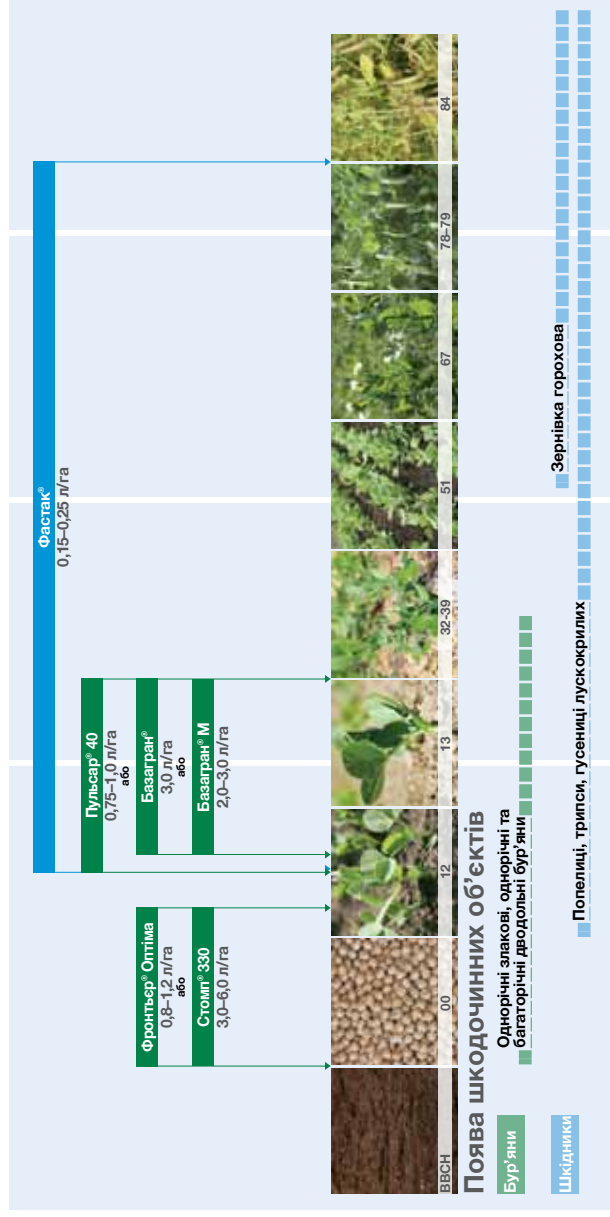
Фастак®
0,15–0,25 л/га

Фронтьєр® Оптіма
0,8–1,2 л/га
або
Стомп® 330
3,0–6,0 л/га

Пульсар® 40
0,75–1,0 л/га
або
Базагран®
3,0 л/га
або
Базагран® М
2,0–3,0 л/га

BBCH
00
12
13
32-39
51
67
78-79
84

Поява шкодочинних об'єктів

Бур'яни
Однорічні злакові, однорічні та багаторічні дводольні бур'яни

Шкідники
Попелиці, трипси, гусениці лускокрилих
Зернівка горохова